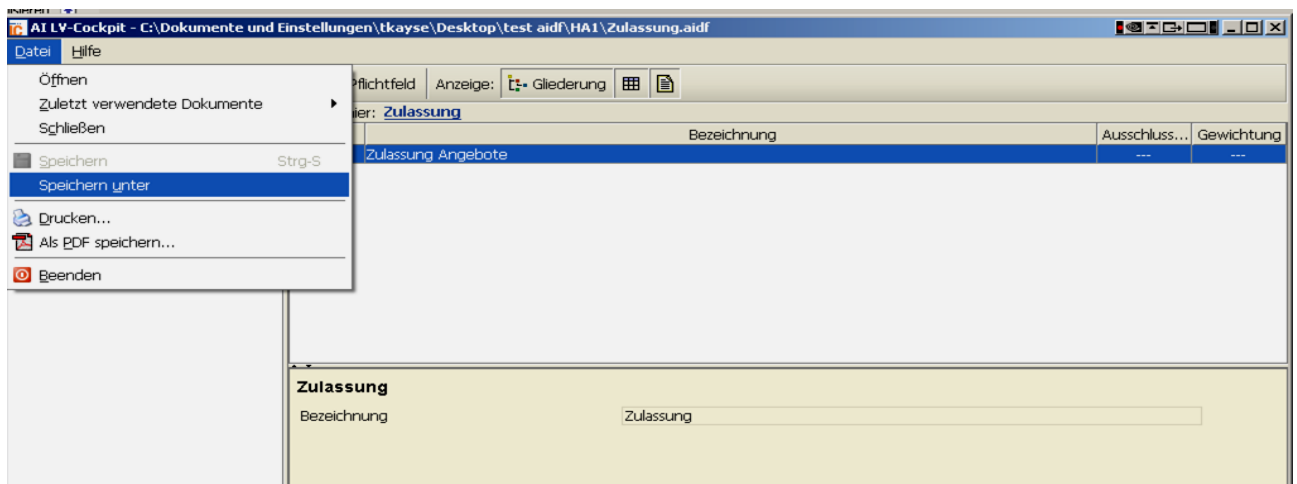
AI LV-Cockpit - C:\Dokumente und Einstellungen\tkayse\Desktop\test aidf\HA1\Zulassung.aidf

Datei Hilfe

Öffnen
Zuletzt verwendete Dokumente
Schließen
Speichern Strg-S
Speichern unter
Drucken...
Als PDF speichern...
Beenden

Pflichtfeld Anzeige: Gliederung

ier: Zulassung

| Bezeichnung | Ausschluss... | Gewichtung |
|---|---|---|
| Zulassung Angebote | --- | --- |

Zulassung

Bezeichnung Zulassung